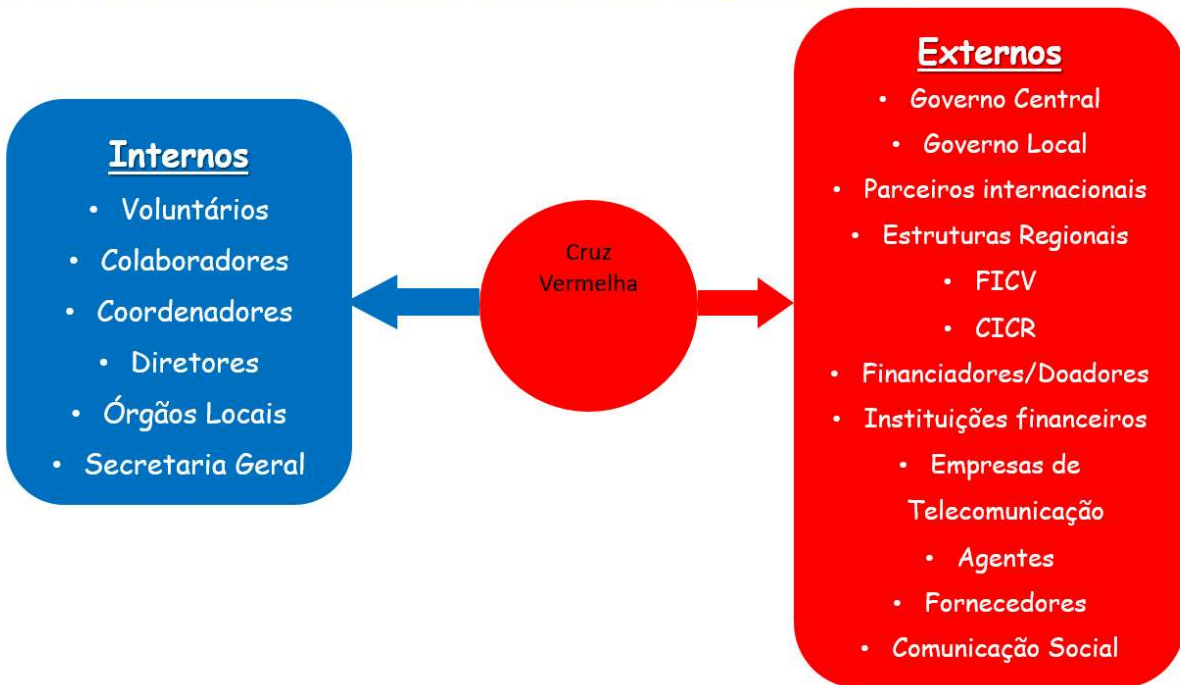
Internos
- Voluntários
- Colaboradores
- Coordenadores
- Diretores
- Órgãos Locais
- Secretaria Geral

Cruz Vermelha

Externos
- Governo Central
- Governo Local
- Parceiros internacionais
- Estruturas Regionais
- FICV
- CICR
- Financiadores/Doadores
- Instituições financeiros
- Empresas de Telecomunicação
- Agentes
- Fornecedores
- Comunicação Social